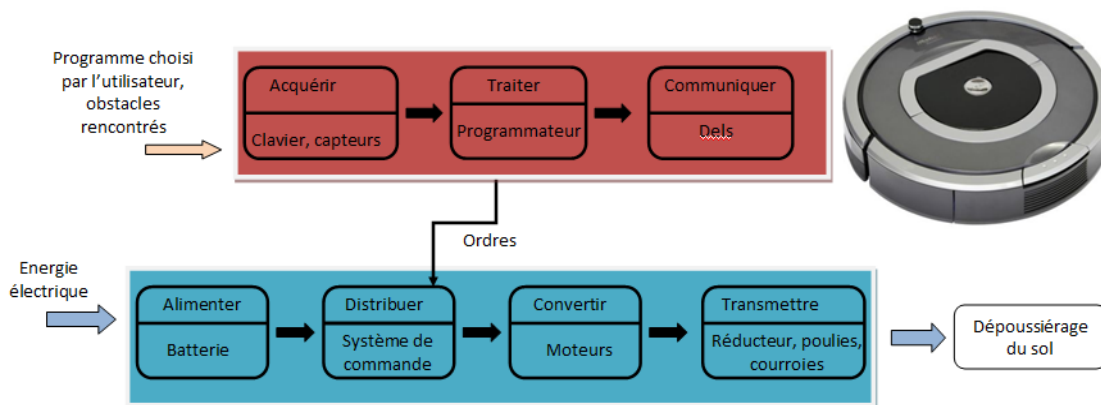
Programme choisi par l'utilisateur, obstacles rencontrés

| Acquérir | Traiter | Communiquer |
|---|---|---|
| Clavier, capteurs | Programmateur | Dels |

Ordres

Energie électrique

| Alimenter | Distribuer | Convertir | Transmettre |
|---|---|---|---|
| Batterie | Système de commande | Moteurs | Réducteur, poulies, courroies |

Dépoussiérage du sol